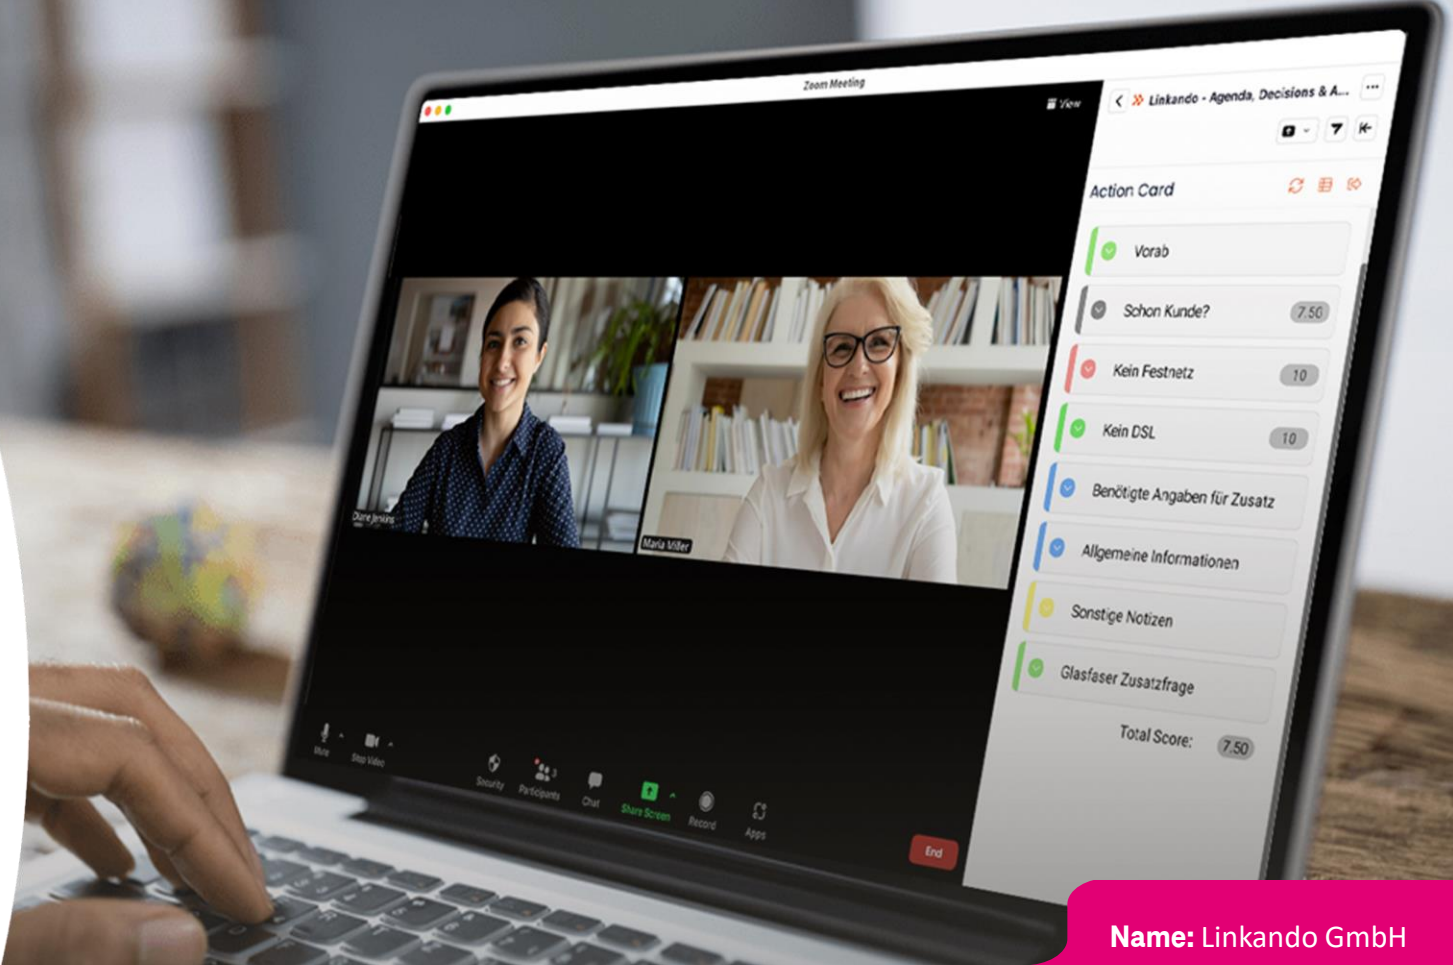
Zoom Meeting

View

Linkando - Agenda, Decisions & A...

Action Card

Vorab

Schon Kunde? 7.50

Kein Festnetz 10

Kein DSL 10

Benötigte Angaben für Zusatz

Allgemeine Informationen

Sonstige Notizen

Glasfaser Zusatzfrage

Total Score: 7.50

Diane Jenkins

Maria Miller

Mute

Stop Video

Security

Participants

Chat

Share Screen

Record

Apps

End

Name: Linkando GmbH